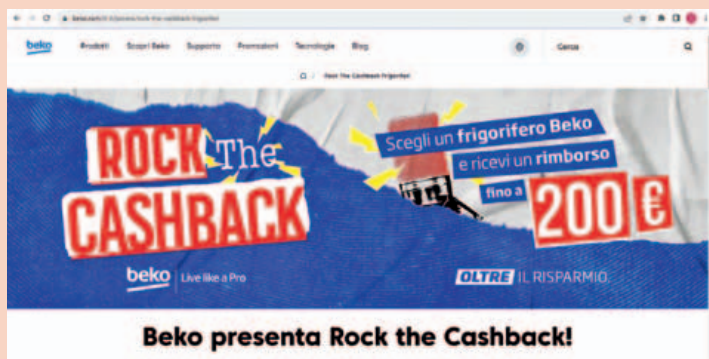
beko.com/it-it/promo/rock-the-cashback-frigoriferi

beko Prodotti Scopri Beko Supporto Promozioni Tecnologie Blog Cerca

Rock The Cashback frigoriferi

ROCK The CASHBACK

Scegli un frigorifero Beko e ricevi un rimborso fino a 200 €

beko | Live like a Pro

OLTRE IL RISPARMIO

Beko presenta Rock the Cashback!